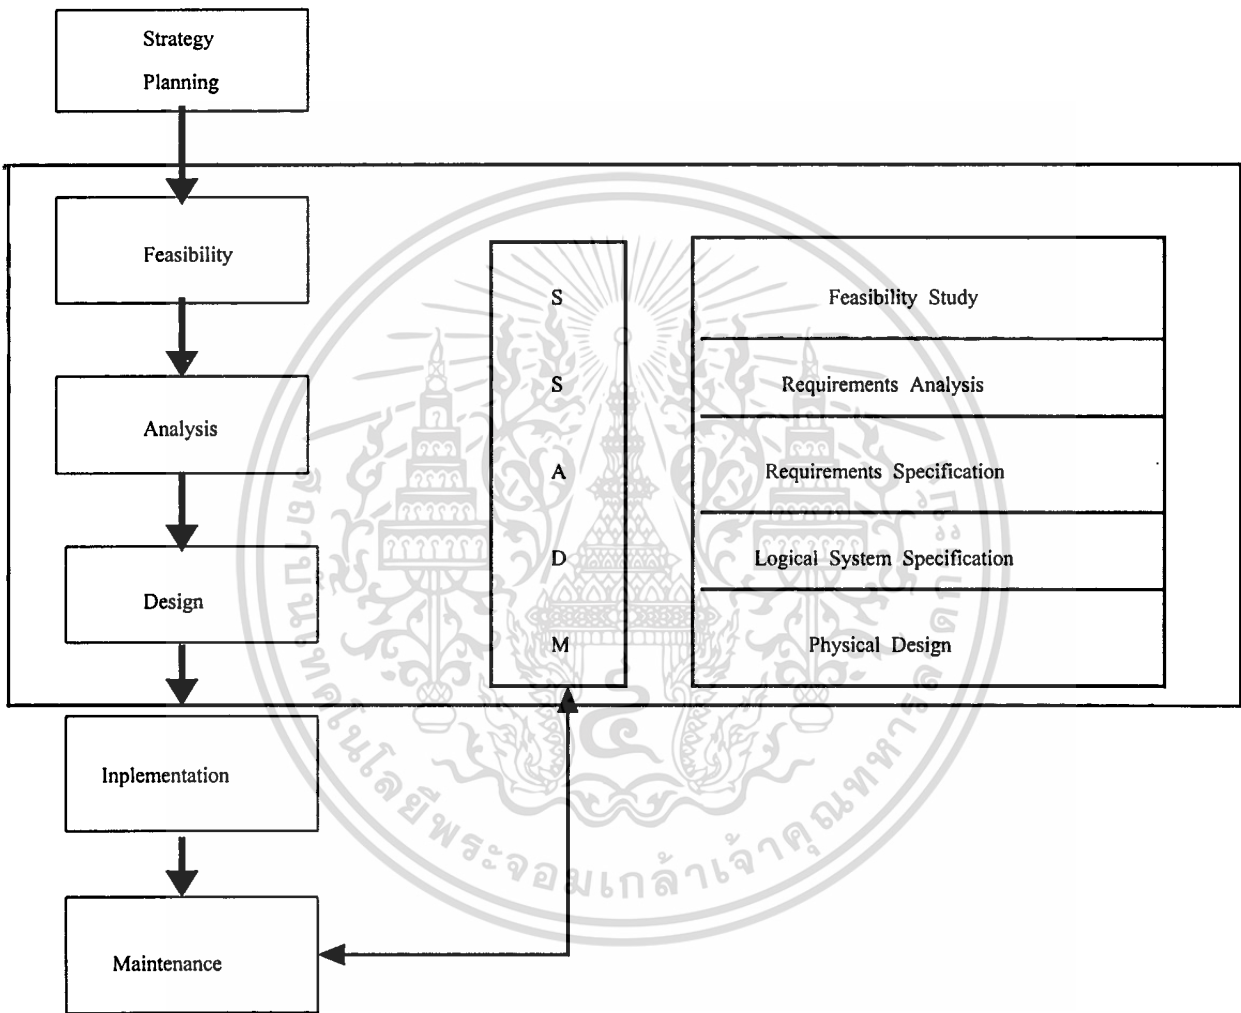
Strategy Planning

Feasibility

Analysis

Design

Inplementation

Maintenance

S
S
A
D
M

Feasibility Study

Requirements Analysis

Requirements Specification

Logical System Specification

Physical Design

สถาบันเทคโนโลยีพระจอมเกล้าเจ้าคุณทหารลาดกระบัง